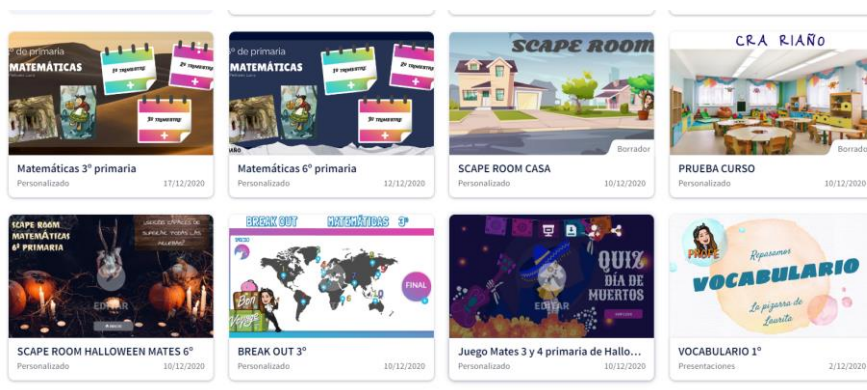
de primaria
MATEMÁTICAS
1º TRIMESTRE
2º TRIMESTRE
3º TRIMESTRE
Matemáticas 3º primaria
Personalizado
17/12/2020

º de primaria
MATEMÁTICAS
1º TRIMESTRE
2º TRIMESTRE
3º TRIMESTRE
Matemáticas 6º primaria
Personalizado
12/12/2020

SCAPE ROOM
Borrador
SCAPE ROOM CASA
Personalizado
10/12/2020

CRA RIAÑO
Borrador
PRUEBA CURSO
Personalizado
10/12/20

SCAPE ROOM MATEMÁTICAS 6º PRIMARIA
EDITAR
SCAPE ROOM HALLOWEEN MATES 6º
Personalizado
10/12/2020

BREAK OUT
MATEMÁTICAS 3º
FINAL
BREAK OUT 3º
Personalizado
10/12/2020

QUIZ DÍA DE MUERTOS
EDITAR
Juego Mates 3 y 4 primaria de Hallo...
Personalizado
10/12/2020

PROFE
Repasamos
VOCABULARIO
La pizarra de Laurita
VOCABULARIO 1º
Presentaciones
2/12/20